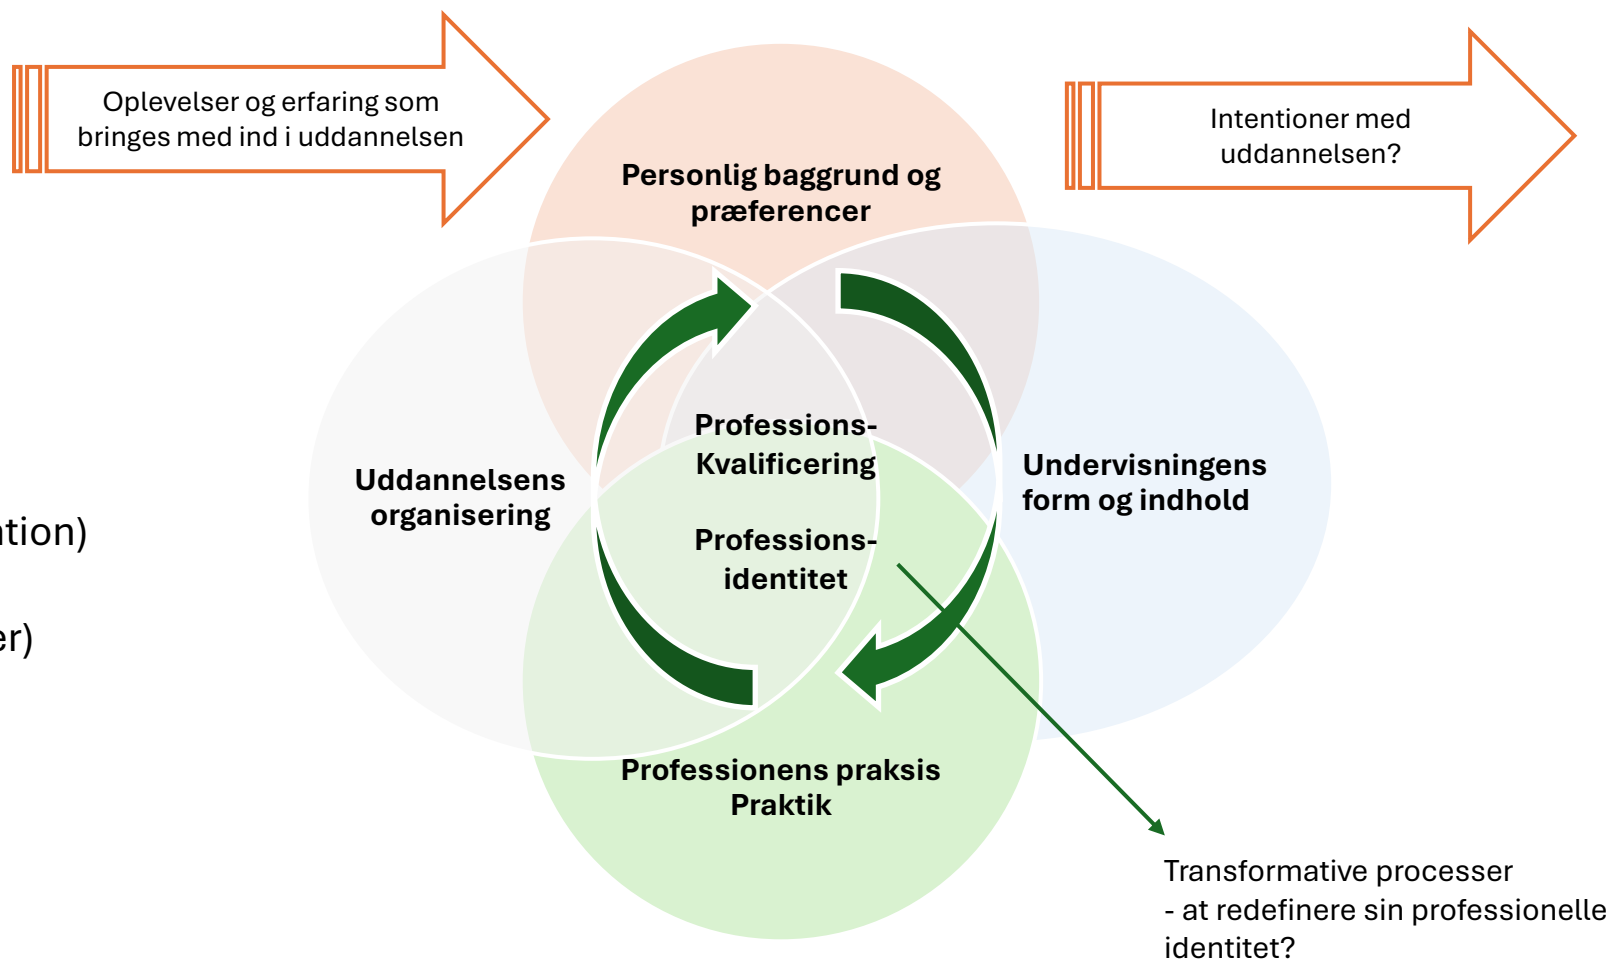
Oplevelser og erfaring som bringes med ind i uddannelsen

Intentioner med uddannelsen?

Personlig baggrund og præferencer

Uddannelsens organisering

Professions-Kvalificering

Professions-identitet

Undervisningens form og indhold

tion)

er)

Professionens praksis
Praktik

Transformative processer
- at redefinere sin professionelle identitet?